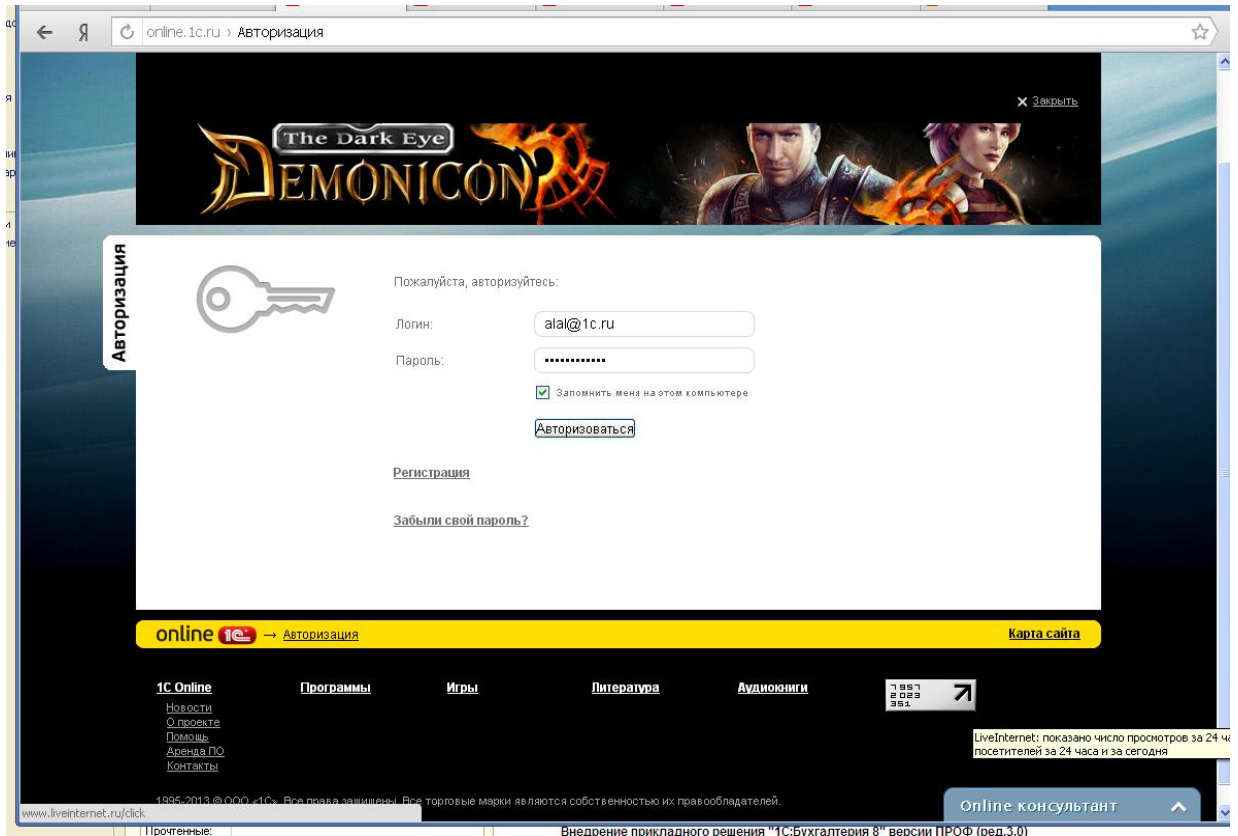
online.1c.ru › Авторизация

✕ Закрыть

The Dark Eye
DEMONICON

Авторизация

Пожалуйста, авторизуйтесь:

Логин: alal@1c.ru

Пароль: ••••••••••••

Запомнить меня на этом компьютере

Авторизоваться

Регистрация

Забыли свой пароль?

online 1С → Авторизация

Карта сайта

1С Online
Новости
О проекте
Помощь
Аренда ПО
Контакты

Программы

Игры

Литература

Аудиокниги

1957
2023
351

LiveInternet: показано число просмотров за 24 ча
посетителей за 24 часа и за сегодня

1995-2013 © ООО «1С». Все права защищены. Все торговые марки являются собственностью их правообладателей.

www.liveinternet.ru/click

Online консультант

Прочтенные:

Внедрение прикладного решения "1С:Бухгалтерия 8" версии ПРОФ (ред.3.0)